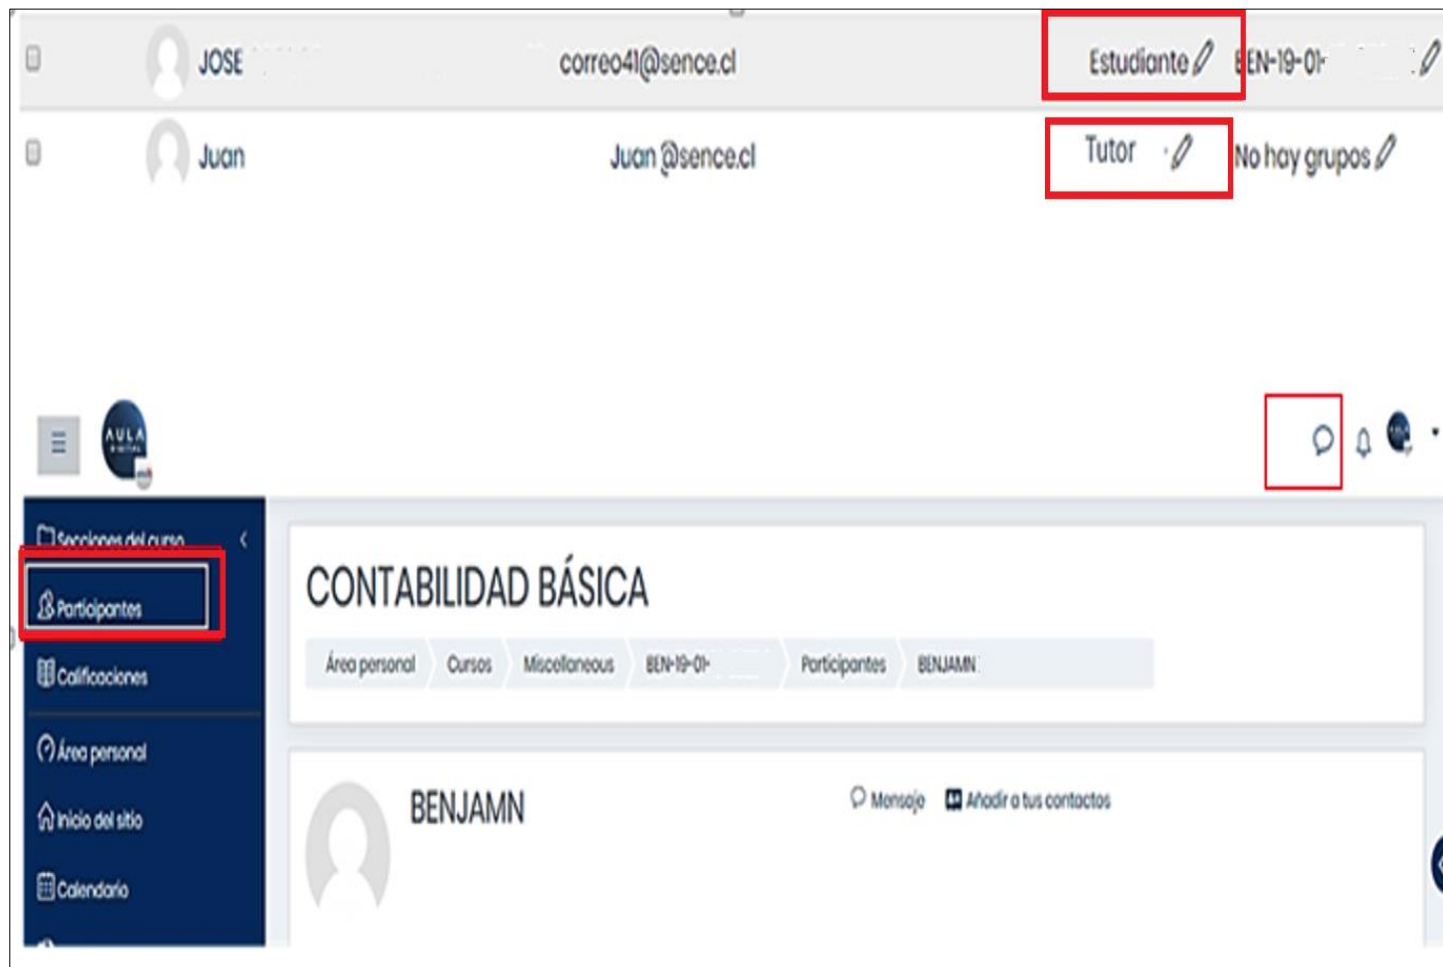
JOSE correo41@sence.cl Estudiante BEN-19-01-

Juan Juan@sence.cl Tutor No hay grupos

AULA DIGITAL

Secciones del curso

Participantes

Calificaciones

Área personal

Inicio del sitio

Calendario

CONTABILIDAD BÁSICA

Área personal | Cursos | Miscellaneous | BEN-19-01- | Participantes | BENJAMN

BENJAMN

Mensaje

Añadir a tus contactos